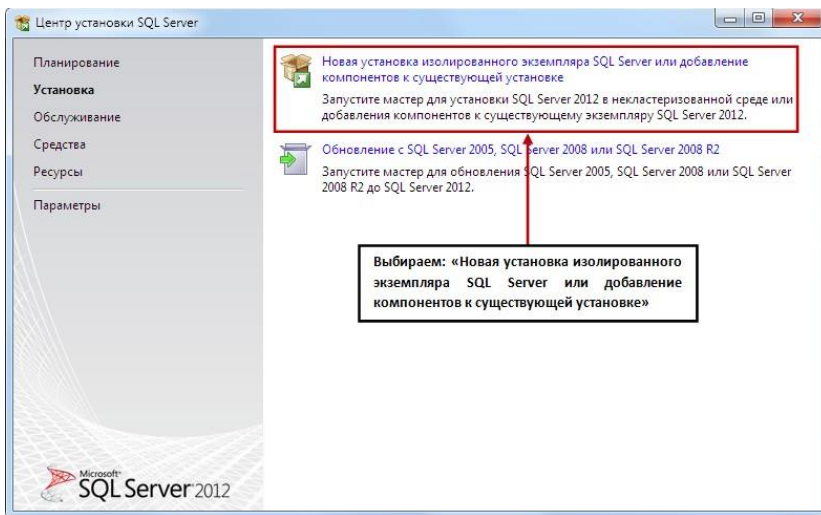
Центр установки SQL Server

Планирование
Установка
Обслуживание
Средства
Ресурсы
Параметры

Новая установка изолированного экземпляра SQL Server или добавление компонентов к существующей установке

Запустите мастер для установки SQL Server 2012 в некластеризованной среде или добавления компонентов к существующему экземпляру SQL Server 2012.

Обновление с SQL Server 2005, SQL Server 2008 или SQL Server 2008 R2

Запустите мастер для обновления SQL Server 2005, SQL Server 2008 или SQL Server 2008 R2 до SQL Server 2012.

Выбираем: «Новая установка изолированного экземпляра SQL Server или добавление компонентов к существующей установке»

Microsoft SQL Server 2012